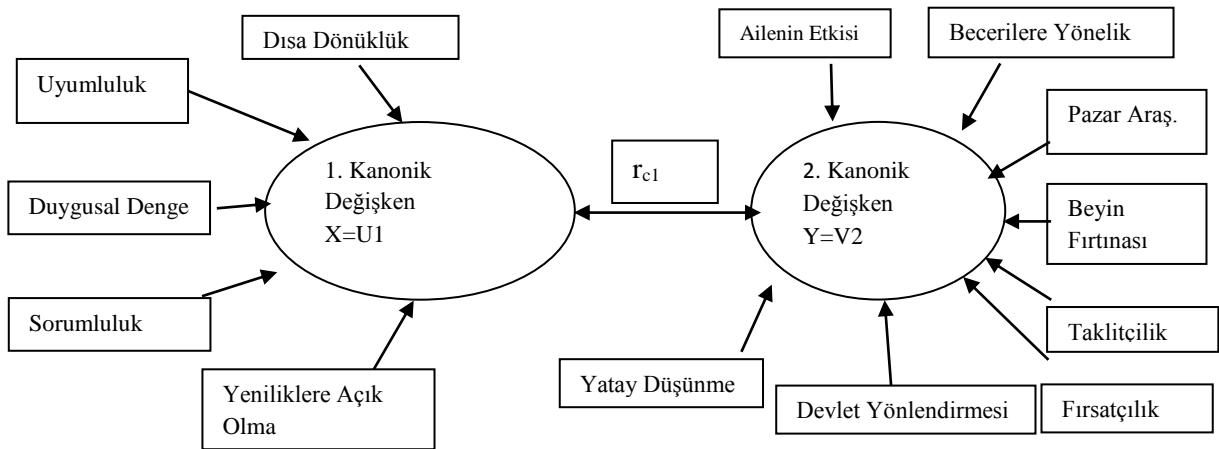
Dısa Dönüklük

Uyumluluk

Duygusal Denge

Sorumluluk

Yeniliklere Açık Olma

1. Kanonik Değişken X=U1

$r_{c1}$

2. Kanonik Değişken Y=V2

Ailenin Etkisi

Becerilere Yönelik

Pazar Araş.

Beyin Fırtınası

Taklitçilik

Fırsatçılık

Devlet Yönlendirmesi

Yatay Düşünme